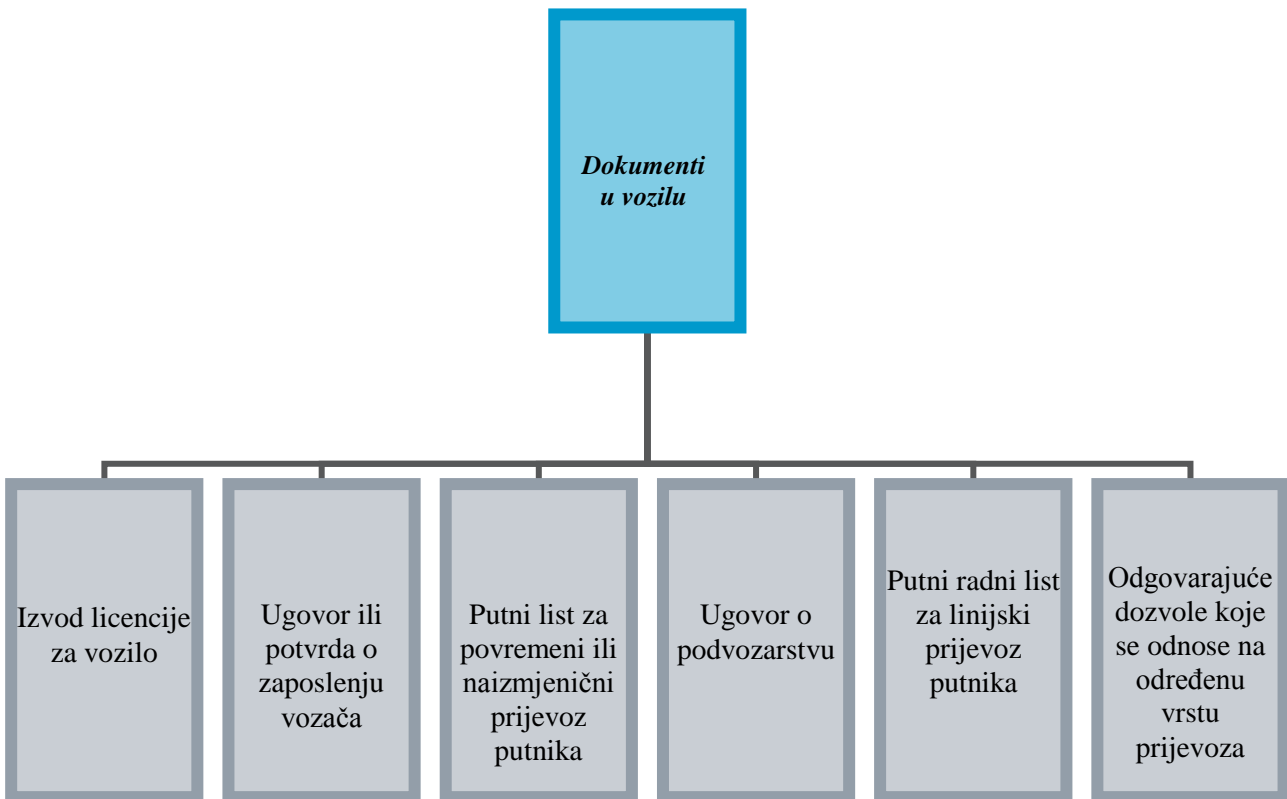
Dokumenti u vozilu

Izvod licencije za vozilo

Ugovor ili potvrda o zaposlenju vozača

Putni list za povremeni ili naizmjenični prijevoz putnika

Ugovor o podvozarstvu

Putni radni list za linijski prijevoz putnika

Odgovarajuće dozvole koje se odnose na određenu vrstu prijevoza